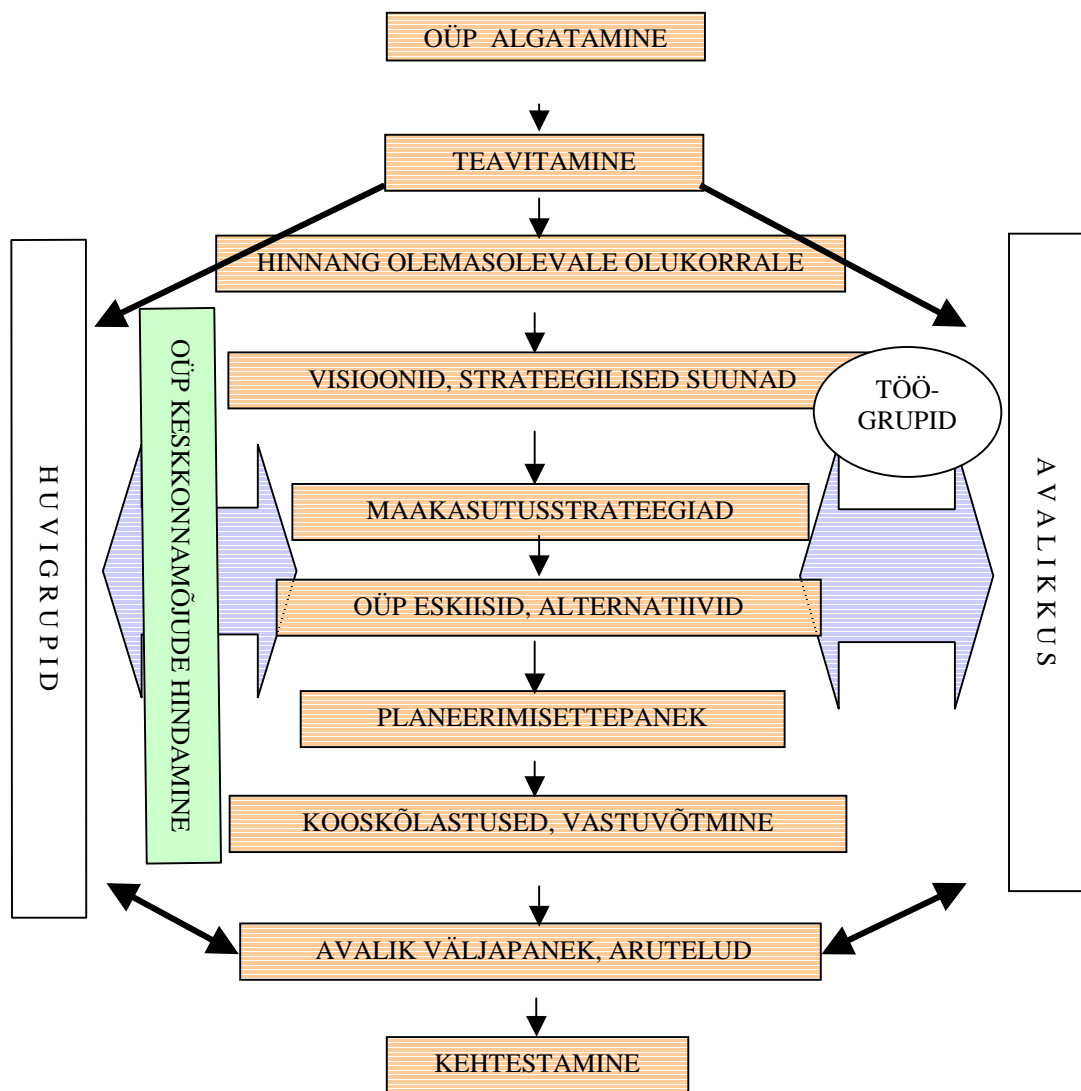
OÜP ALGATAMINE

TEAVITAMINE

HINNANG OLEMASOLEVALE OLUKORRALE

HUVIGRUPID

OÜP KESKKONNAMÕJUDE HINDAMINE

VISIOONID, STRATEEGILISED SUUNAD

TÖÖ-GRUPID

AVALIKKUS

MAAKASUTUSSTRATEEGIAD

OÜP ESKIISID, ALTERNATIIVID

PLANEERIMISETTEPANEK

KOOSKÕLASTUSED, VASTUVÕTMINE

AVALIK VÄLJAPANEK, ARUTELUD

KEHTESTAMINE